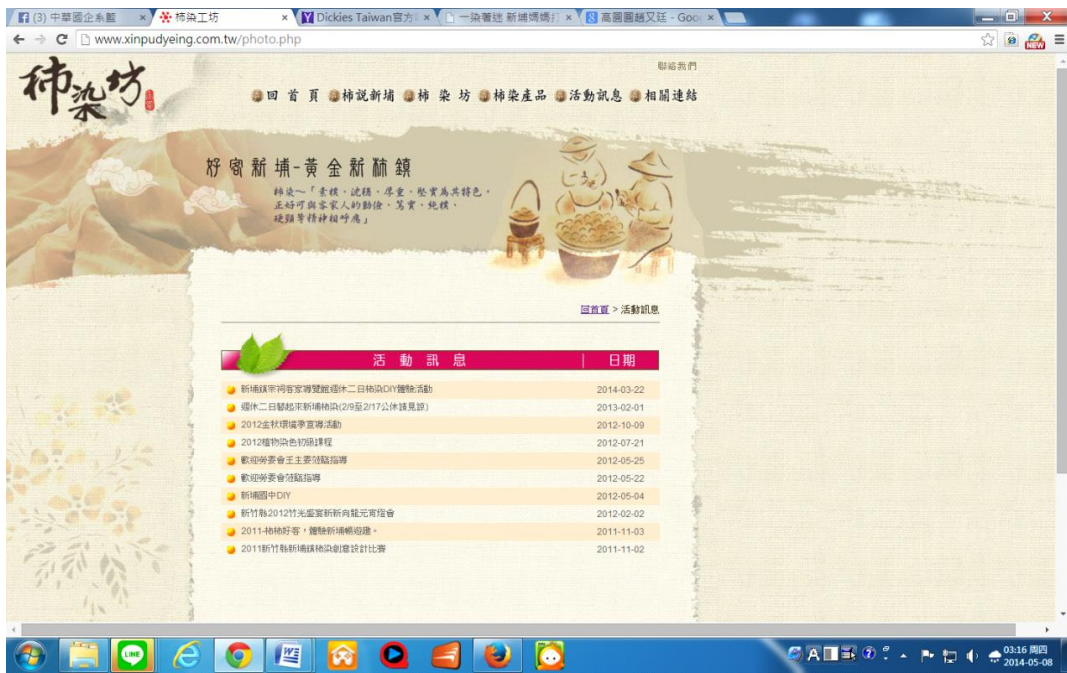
(3) 中華國企系籃 × 柿染工坊 × Dickies Taiwan官方 × 一染著迷 新埔媽媽 × 高國園越又廷 - Goo ×

www.xinpudyeing.com.tw/photo.php

柿染坊

聯絡我們

回 首 頁 柿說新埔 柿 染 坊 柿染產品 活動訊息 相關連結

好客新埔-黃金新柿鎮

柿染～「素樸、沉穩、厚重、堅實為其特色，正好可與客家人的勤儉、篤實、純樸、硬頸等精神相呼應」

回首頁 > 活動訊息

| 活 動 訊 息 | 日期 |
|---|---|
| 新埔鎮宗祠客家導覽館週休二日柿染DIY體驗活動 | 2014-03-22 |
| 週休二日騎起來新埔柿染(2/9至2/17公休請見諒) | 2013-02-01 |
| 2012金秋環境季宣導活動 | 2012-10-09 |
| 2012植物染色初級課程 | 2012-07-21 |
| 歡迎勞委會王主委蒞臨指導 | 2012-05-25 |
| 歡迎勞委會蒞臨指導 | 2012-05-22 |
| 新埔國中DIY | 2012-05-04 |
| 新竹縣2012竹光盛宴新向龍元宵燈會 | 2012-02-02 |
| 2011-柿柿好客，體驗新埔幡遊趣。 | 2011-11-03 |
| 2011新竹縣新埔鎮柿染創意設計比賽 | 2011-11-02 |

03:16 周四
2014-05-08